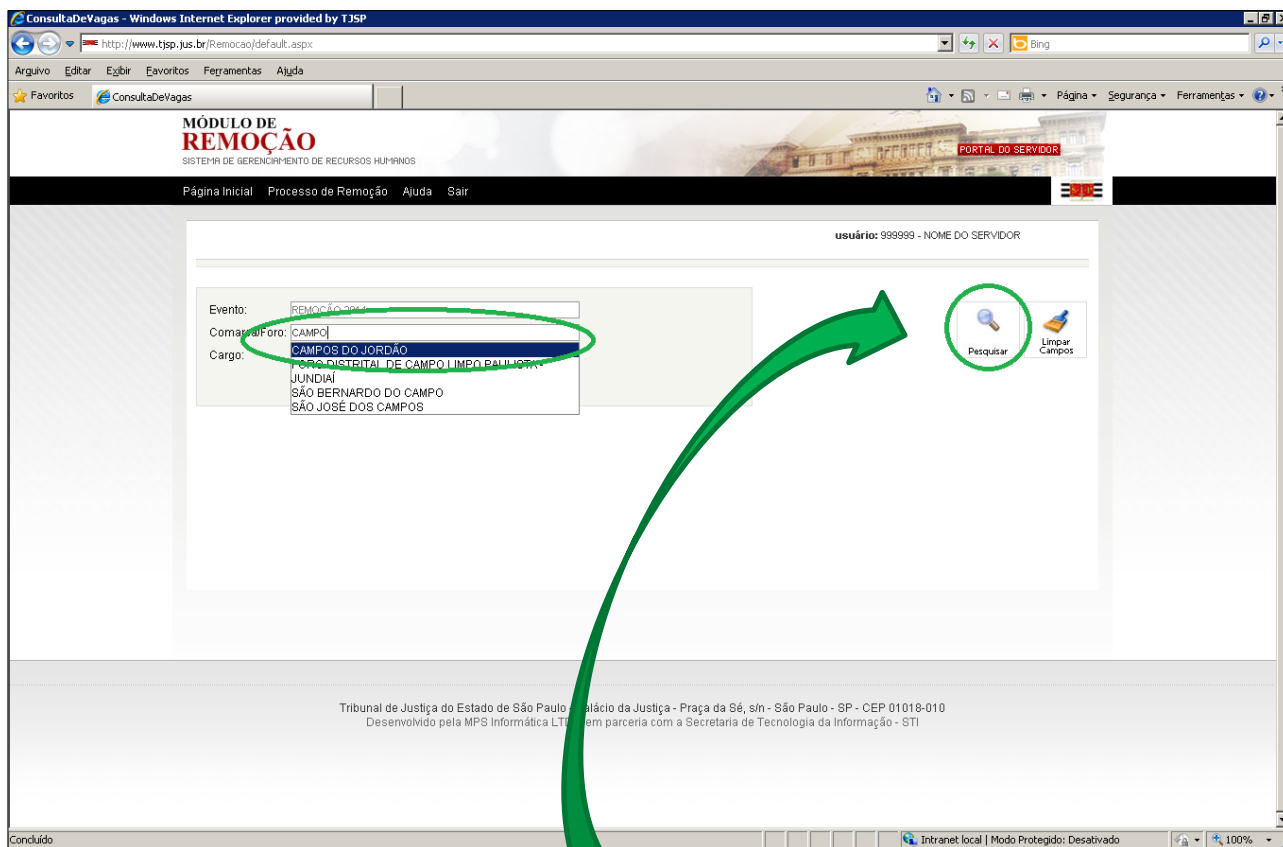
ConsultaDeVagas - Windows Internet Explorer provided by TJSP

http://www.tjsp.jus.br/Remocao/default.aspx

Bing

Arquivo Editar Exibir Favoritos Ferramentas Ajuda

Favoritos ConsultaDeVagas

Página Segurança Ferramentas

MÓDULO DE
REMOÇÃO
SISTEMA DE GERENCIAMENTO DE RECURSOS HUMANOS

PORTAL DO SERVIDOR

Página Inicial Processo de Remoção Ajuda Sair

usuário: 999999 - NOME DO SERVIDOR

Evento: REMOÇÃO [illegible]
Comar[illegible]/Foro: CAMPO
Cargo:

CAMPOS DO JORDÃO
FORO DISTRITAL DE CAMPO LIMPO PAULISTA
JUNDIAÍ
SÃO BERNARDO DO CAMPO
SÃO JOSÉ DOS CAMPOS

Pesquisar

Limpar Campos

Tribunal de Justiça do Estado de São Paulo - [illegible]alácio da Justiça - Praça da Sé, s/n - São Paulo - SP - CEP 01018-010
Desenvolvido pela MPS Informática LT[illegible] em parceria com a Secretaria de Tecnologia da Informação - STI

Concluído

Intranet local | Modo Protegido: Desativado

100%